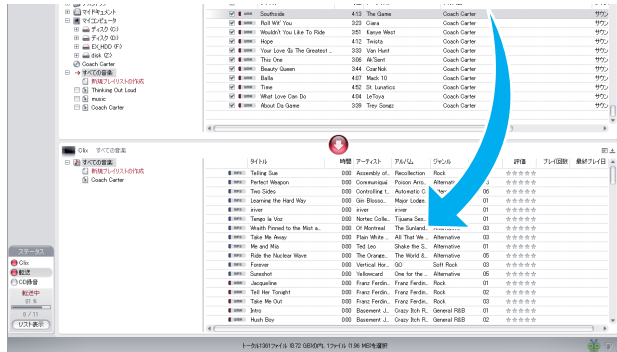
マイドキュメント
マイコンピュータ
ディスク (C:)
ディスク (D:)
EX_HDD (F:)
disk (Z:)
Coach Carter
すべての音楽
新規プレイリストの作成
Thinking Out Loud
music
Coach Carter

| | | | | |
|---|---|---|---|---|
| Southside | 4:13 | The Game | Coach Carter | サウン |
| Roll Wit' You | 3:23 | Ciara | Coach Carter | サウン |
| Wouldn't You Like To Ride | 3:51 | Kanye West | Coach Carter | サウン |
| Hope | 4:12 | Twista | Coach Carter | サウン |
| Your Love (Is The Greatest ... | 3:33 | Van Hunt | Coach Carter | サウン |
| This One | 3:06 | Ak'Sent | Coach Carter | サウン |
| Beauty Queen | 3:44 | CzarNok | Coach Carter | サウン |
| Balla | 4:07 | Mack 10 | Coach Carter | サウン |
| Time | 4:52 | St. Lunatics | Coach Carter | サウン |
| What Love Can Do | 4:04 | LeToya | Coach Carter | サウン |
| About Da Game | 3:39 | Trey Songz | Coach Carter | サウン |

Clix すべての音楽
すべての音楽
新規プレイリストの作成
Coach Carter

| タイトル | 時間 | アーティスト | アルバム | ジャンル | | 評価 | プレイ回数 | 最終プレイ日 |
|---|---|---|---|---|---|---|---|---|
| Telling Sue | 0:00 | Assembly of... | Recollection | Rock | 01 | | | |
| Perfect Weapon | 0:00 | Communiqué | Poison Ann... | Alternative | 01 | | | |
| Two Sides | 0:00 | Controlling t... | Automatic C... | Alternative | 06 | | | |
| Learning the Hard Way | 0:00 | Gin Blosso... | Major Lodes... | Rock | 01 | | | |
| river | 0:00 | river | river | | 01 | | | |
| Tango la Voz | 0:00 | Nortec Colle... | Tijuana Ses... | | 01 | | | |
| Wealth Pinned to the Mist a... | 0:00 | Of Montreal | The Sunland... | | 01 | | | |
| Take Me Away | 0:00 | Plain White ... | All That We ... | | 03 | | | |
| Me and Mia | 0:00 | Ted Leo | Shake the S... | Alternative | 01 | | | |
| Ride the Nuclear Wave | 0:00 | The Orange... | The World &... | Alternative | 05 | | | |
| Forever | 0:00 | Vertical Hor... | GO | Soft Rock | 03 | | | |
| Sureshot | 0:00 | Yellowcard | One for the ... | Alternative | 05 | | | |
| Jacqueline | 0:00 | Franz Ferdin... | Franz Ferdin... | Rock | 01 | | | |
| Tell Her Tonight | 0:00 | Franz Ferdin... | Franz Ferdin... | Rock | 02 | | | |
| Take Me Out | 0:00 | Franz Ferdin... | Franz Ferdin... | Rock | 03 | | | |
| Intro | 0:00 | Basement J... | Crazy Itch R... | General R&B | 01 | | | |
| Hush Boy | 0:00 | Basement J... | Crazy Itch R... | General R&B | 02 | | | |

ステータス
Clix
転送
CD録音
転送中
0 %
0 / 11
リスト表示

トータル1361ファイル (6.72 GB)の内、1ファイル (1.96 MB)を選択